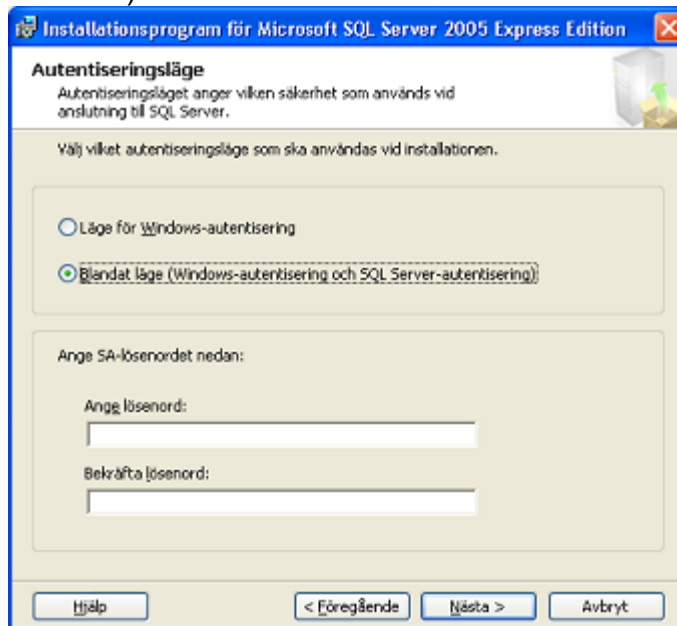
Installationsprogram för Microsoft SQL Server 2005 Express Edition

Autentiseringsläge

Autentiseringsläget anger vilken säkerhet som används vid anslutning till SQL Server.

Välj vilket autentiseringsläge som ska användas vid installationen.

Läge för Windows-autentisering

Blandat läge (Windows-autentisering och SQL Server-autentisering)

Ange SA-lösenordet nedan:

Ange lösenord:

Bekräfta lösenord:

Hjälp

< Föregående

Nästa >

Avbryt